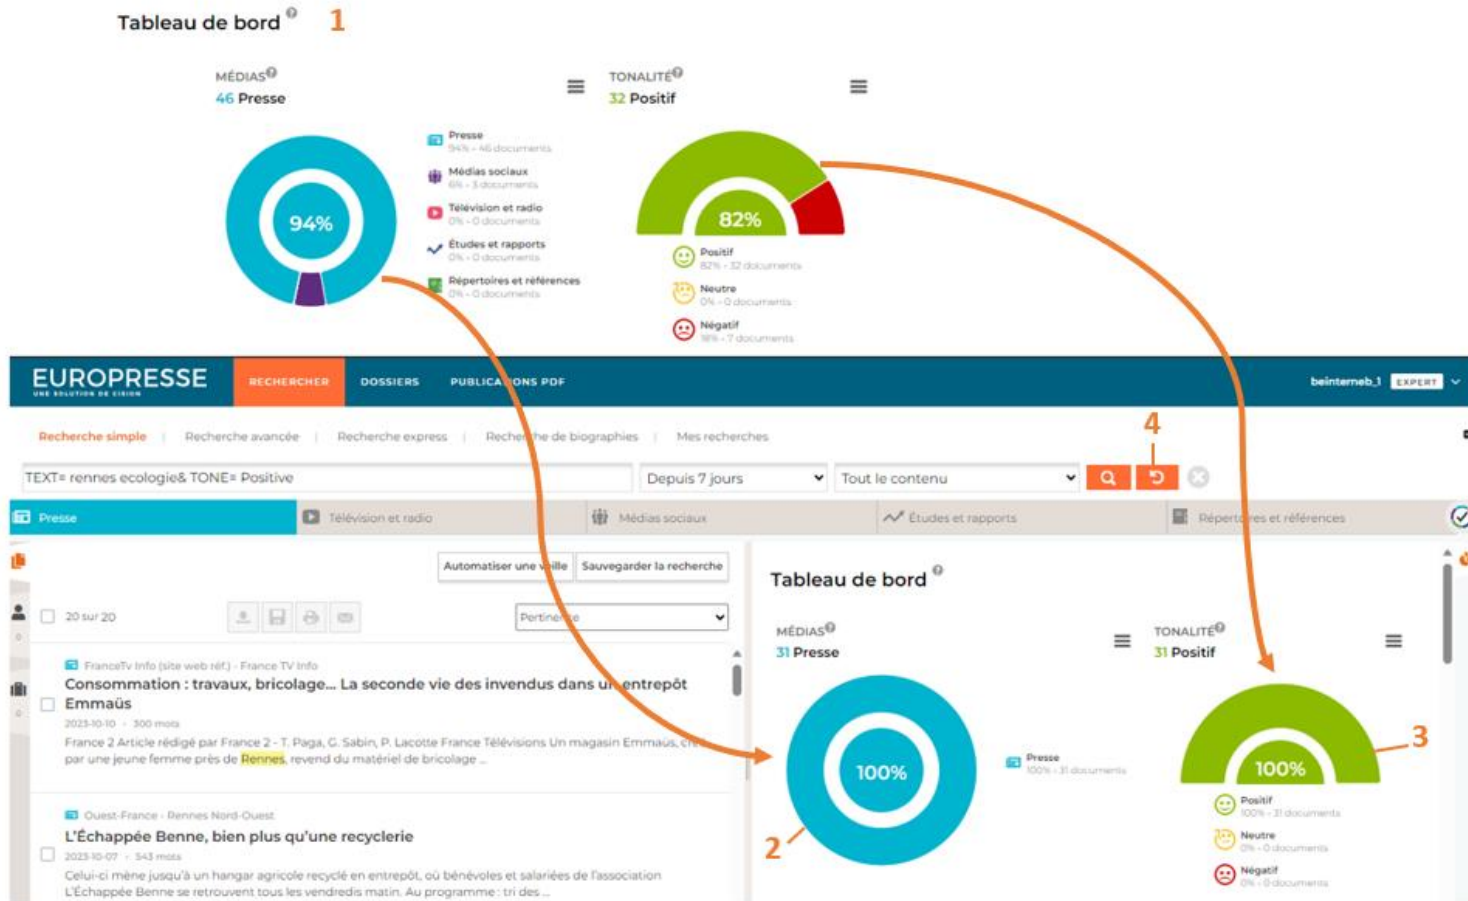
Tableau de bord 1

MÉDIAS
46 Presse

94%

Presse
94% - 46 documents
Médias sociaux
6% - 3 documents
Télévision et radio
0% - 0 documents
Études et rapports
0% - 0 documents
Répertoires et références
0% - 0 documents

TONALITÉ
32 Positif

82%

Positif
82% - 32 documents
Neutre
0% - 0 documents
Négatif
18% - 7 documents

EUROPRESSE
UNE SOLUTION DE CISION
RECHERCHER DOSSIERS PUBLICATIONS PDF
beinterneb_1 EXPERT

Recherche simple | Recherche avancée | Recherche express | Recherche de biographies | Mes recherches

4

TEXT= rennes ecologie& TONE= Positive
Depuis 7 jours
Tout le contenu

Presse Télévision et radio Médias sociaux Études et rapports Répertoires et références

Automatiser une veille Sauvegarder la recherche

20 sur 20
Pertinence

FranceTv Info (site web réf.) - France TV Info
Consommation : travaux, bricolage... La seconde vie des invendus dans un entrepôt Emmaüs
2023-10-10 · 300 mots
France 2 Article rédigé par France 2 - T. Paga, G. Sabin, P. Lacotte France Télévisions Un magasin Emmaüs, créé par une jeune femme près de Rennes, revend du matériel de bricolage ...

Ouest-France - Rennes Nord-Ouest
L'Échappée Benne, bien plus qu'une recyclerie
2023-10-07 · 543 mots
Celui-ci mène jusqu'à un hangar agricole recyclé en entrepôt, où bénévoles et salariées de l'association L'Échappée Benne se retrouvent tous les vendredis matin. Au programme : tri des ...

Tableau de bord

MÉDIAS
31 Presse

100%
2

Presse
100% - 31 documents

TONALITÉ
31 Positif

100%
3

Positif
100% - 31 documents
Neutre
0% - 0 documents
Négatif
0% - 0 documents